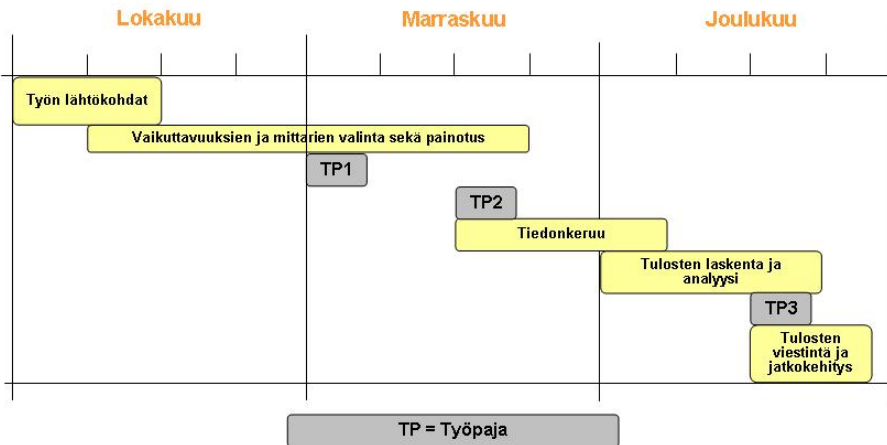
Lokakuu
Marraskuu
Joulukuu

Työn lähtökohdat

Vaikuttavuuksien ja mittarien valinta sekä painotus

TP1

TP2

Tiedonkeruu

Tulosten laskenta ja analyysi

TP3

Tulosten viestintä ja jatkokehitys

TP = Työpaja